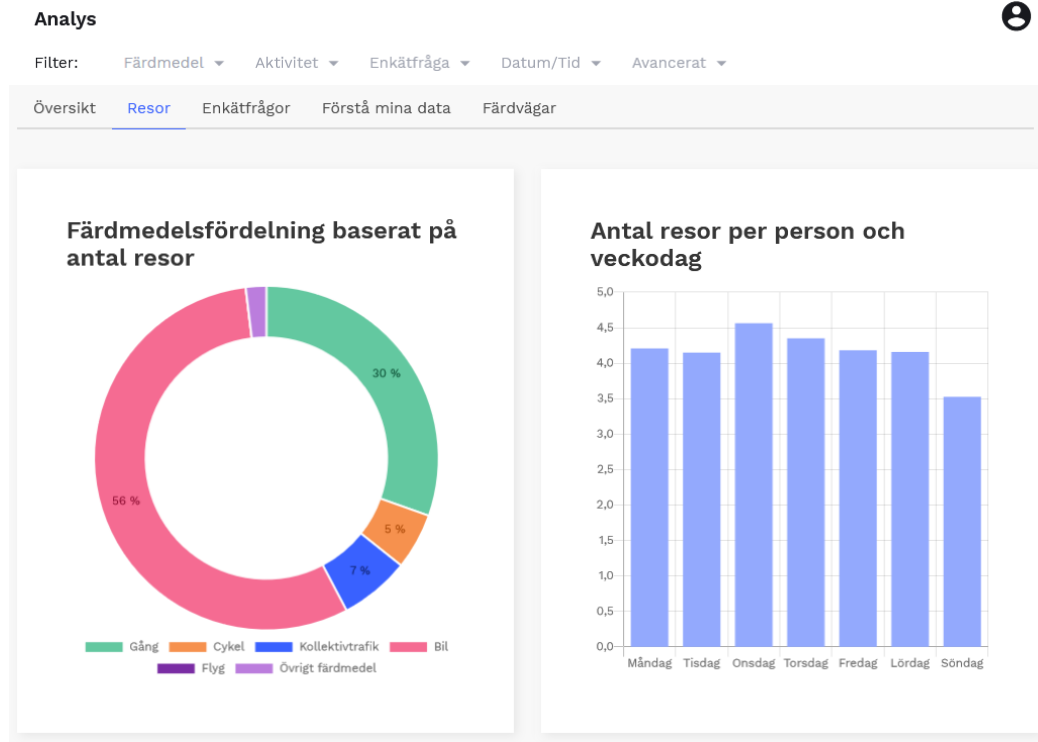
Analys

Filter: Färdmedel Aktivitet Enkätfråga Datum/Tid Avancerat

Översikt Resor Enkätfrågor Förstå mina data Färdvägar

Färdmedelsfördelning baserat på antal resor

30 %
5 %
7 %
56 %

Gång Cykel Kollektivtrafik Bil
Flyg Övrigt färdmedel

Antal resor per person och veckodag

5,0
4,5
4,0
3,5
3,0
2,5
2,0
1,5
1,0
0,5
0,0

Måndag Tisdag Onsdag Torsdag Fredag Lördag Söndag